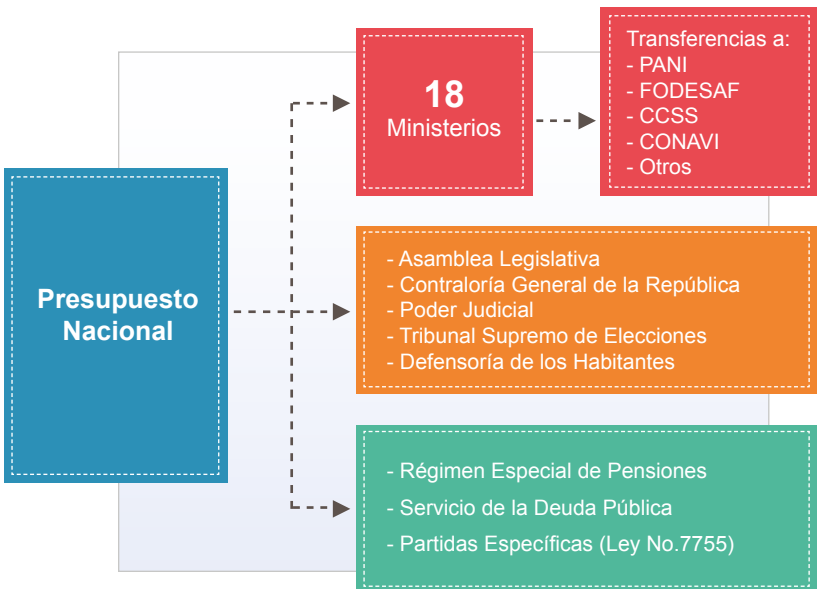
Presupuesto Nacional

18
Ministerios

Transferencias a:
- PANI
- FODESAF
- CCSS
- CONAVI
- Otros

- Asamblea Legislativa
- Contraloría General de la República
- Poder Judicial
- Tribunal Supremo de Elecciones
- Defensoría de los Habitantes

- Régimen Especial de Pensiones
- Servicio de la Deuda Pública
- Partidas Específicas (Ley No.7755)